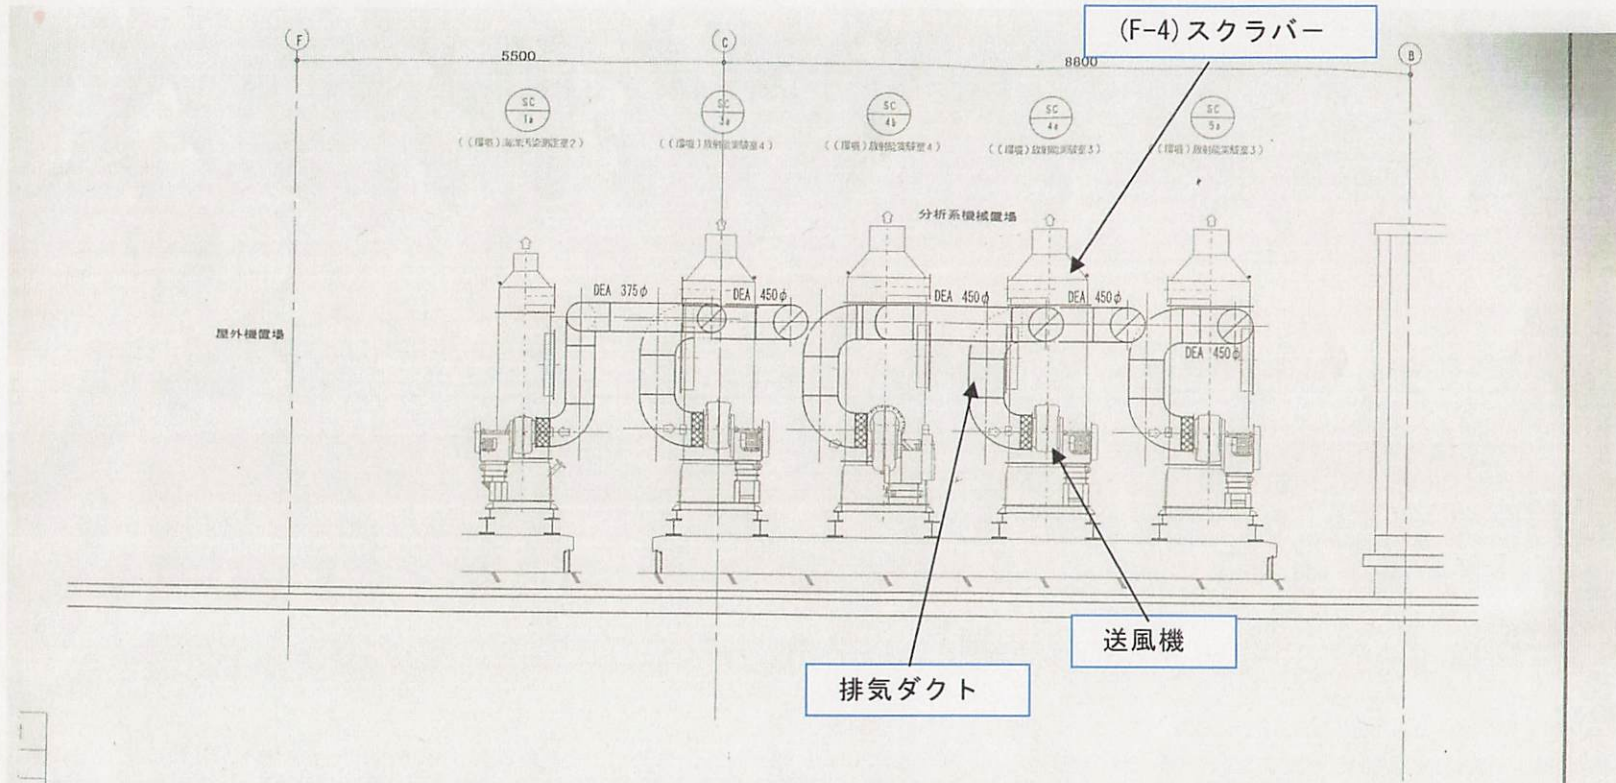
F

C

B

5500

8800

(F-4) スクラバー

SC 1a

SC 3a

SC 4b

SC 4a

SC 5a

((屋根)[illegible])

((屋根)放射能実験室4)

((屋根)放射能実験室4)

((屋根)放射能実験室3)

((屋根)放射能実験室3)

分析系機械置場

DEA 375φ

DEA 450φ

DEA 450φ

DEA 450φ

DEA 450φ

屋外機置場

送風機

排気ダクト